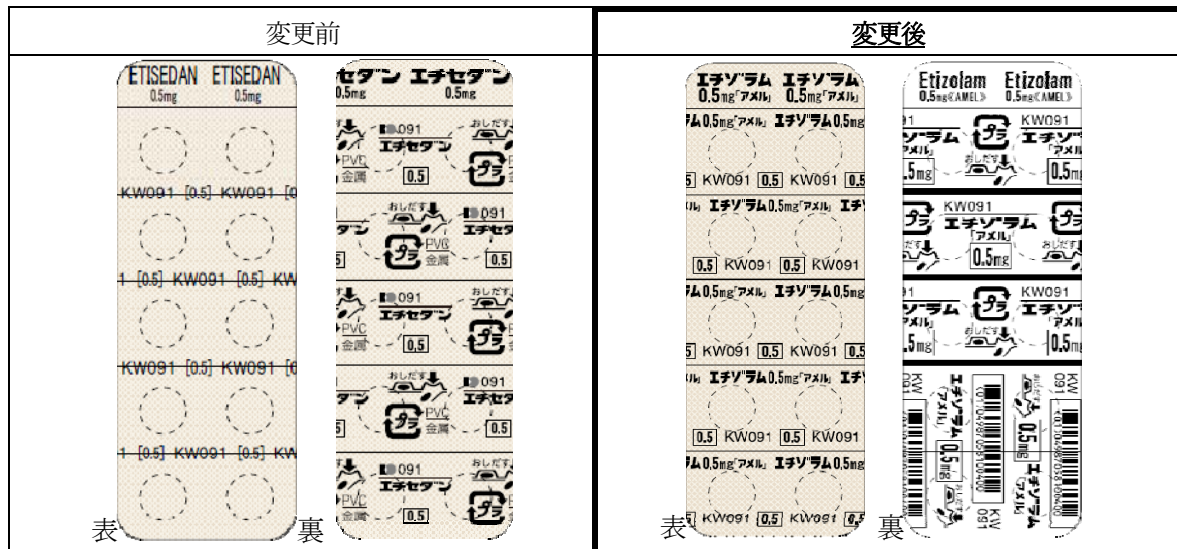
| 変更前 | 変更後 |
|---|---|
| ETISEDAN ETISEDAN 0.5mg 0.5mg KW091 [0.5] KW091 [0 1 [0.5] KW091 [0.5] KW KW091 [0.5] KW091 [0 1 [0.5] KW091 [0.5] KW 表 セダン エチセダン 0.5mg 0.5mg 091 エチセダン PVC 金属 0.5 おしだす 091 エチセダ PVC 金属 0.5 091 エチセダン PVC 金属 0.5 おしだす 091 エチセダ PVC 金属 0.5 091 エチセダン PVC 金属 0.5 裏 | エチゾラム エチゾラム 0.5mg「アメル」 0.5mg「アメル」 ラム0.5mg「アメル」 エチゾラム0.5mg 5 KW091 0.5 KW091 0.5 エチゾラム0.5mg「アメル」 エチ 0.5 KW091 0.5 KW091 ラム0.5mg「アメル」 エチゾラム0.5mg 5 KW091 0.5 KW091 0.5 エチゾラム0.5mg「アメル」 エチ 0.5 KW091 0.5 KW091 ラム0.5mg「アメル」 エチゾラム0.5mg 表 KW091 0.5 KW091 0.5 Etizolam Etizolam 0.5mg「AMEL」 0.5mg「AMEL」 KW091 ゾラム エチゾ 「アメル」 .5mg おしだす 0.5m KW091 エチゾラム 「アメル」 0.5mg おしだす KW091 ゾラム エチゾ 「アメル」 .5mg おしだす 0.5m エチゾラム「アメル」 0.5mg KW091 裏 |